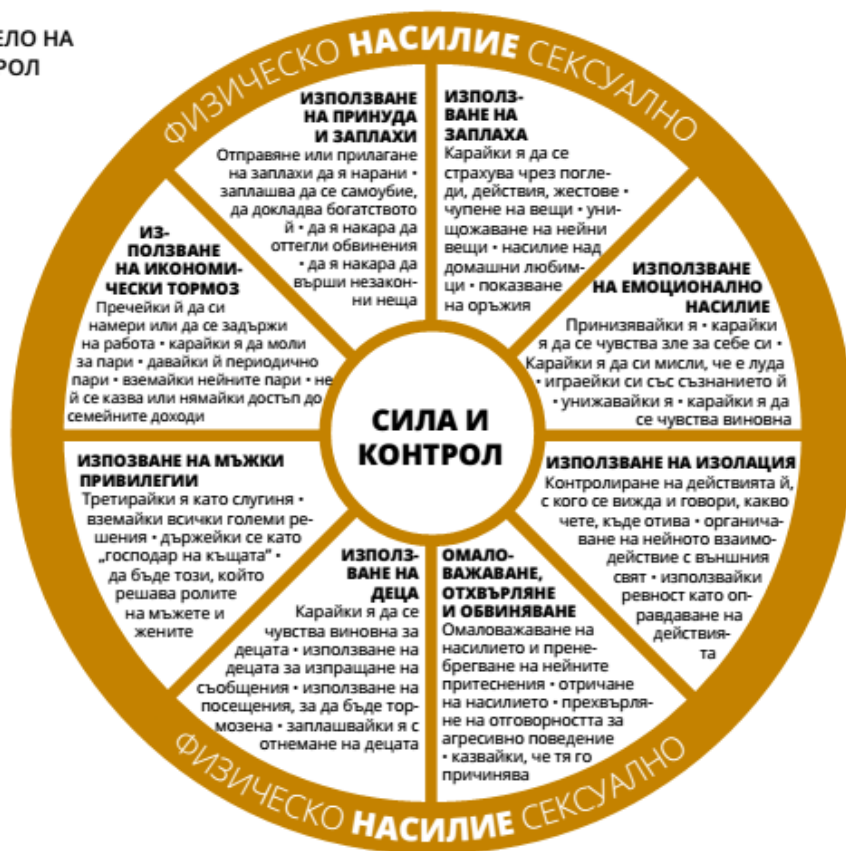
ЕЛО НА
РОЛ

ФИЗИЧЕСКО НАСИЛИЕ СЕКСУАЛНО

ИЗПОЛЗВАНЕ НА ПРИНУДА И ЗАПЛАХИ
Отправяне или прилагане на заплахи да я нарани • заплашва да се самоубие, да докладва богатството й • да я накара да оттегли обвинения • да я накара да върши незаконни неща

ИЗПОЛЗВАНЕ НА ЗАПЛАХА
Карайки я да се страхува чрез погледи, действия, жестове • чупене на вещи • унищожаване на нейни вещи • насилие над домашни любимци • показване на оръжия

ИЗПОЛЗВАНЕ НА ИКОНОМИЧЕСКИ ТОРМОЗ
Пречейки й да си намери или да се задържи на работа • карайки я да моли за пари • давайки й периодично пари • вземайки нейните пари • не й се казва или нямайки достъп до семейните доходи

ИЗПОЛЗВАНЕ НА ЕМОЦИОНАЛНО НАСИЛИЕ
Принизявайки я • карайки я да се чувства зле за себе си • Карайки я да си мисли, че е луда • играейки си със съзнанието й • унижавайки я • карайки я да се чувства виновна

СИЛА И КОНТРОЛ

ИЗПОЗВАНЕ НА МЪЖКИ ПРИВИЛЕГИИ
Третирайки я като слугиня • вземайки всички големи решения • държейки се като „господар на къщата" • да бъде този, който решава ролите на мъжете и жените

ИЗПОЛЗВАНЕ НА ИЗОЛАЦИЯ
Контролиране на действията й, с кого се вижда и говори, какво чете, къде отива • ограничаване на нейното взаимодействие с външния свят • използвайки ревност като оправдаване на действията

ИЗПОЛЗВАНЕ НА ДЕЦА
Карайки я да се чувства виновна за децата • използване на децата за изпращане на съобщения • използване на посещения, за да бъде тормозена • заплашвайки я с отнемане на децата

ОМАЛОВАЖАВАНЕ, ОТХВЪРЛЯНЕ И ОБВИНЯВАНЕ
Омаловажаване на насилието и пренебрегване на нейните притеснения • отричане на насилието • прехвърляне на отговорността за агресивно поведение • казвайки, че тя го причинява

ФИЗИЧЕСКО НАСИЛИЕ СЕКСУАЛНО